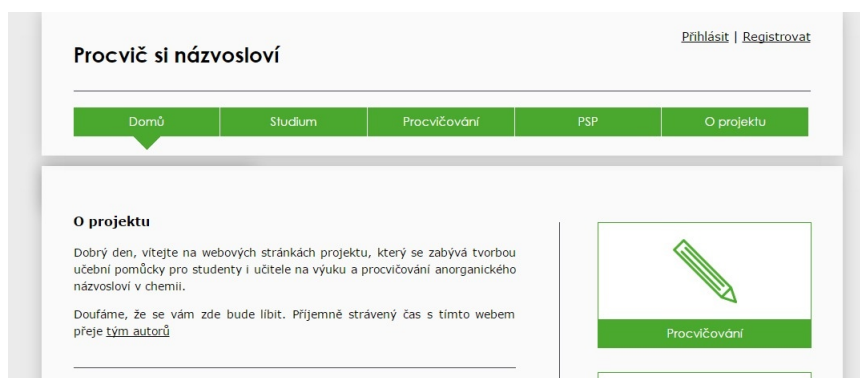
Přihlásit | Registrovat

Procvič si názvosloví

Domů | Studium | Procvičování | PSP | O projektu

O projektu

Dobrý den, vítejte na webových stránkách projektu, který se zabývá tvorbou učební pomůcky pro studenty i učitele na výuku a procvičování anorganického názvosloví v chemii.

Doufáme, že se vám zde bude líbit. Příjemně strávený čas s tímto webem přeje tým autorů

Procvičování